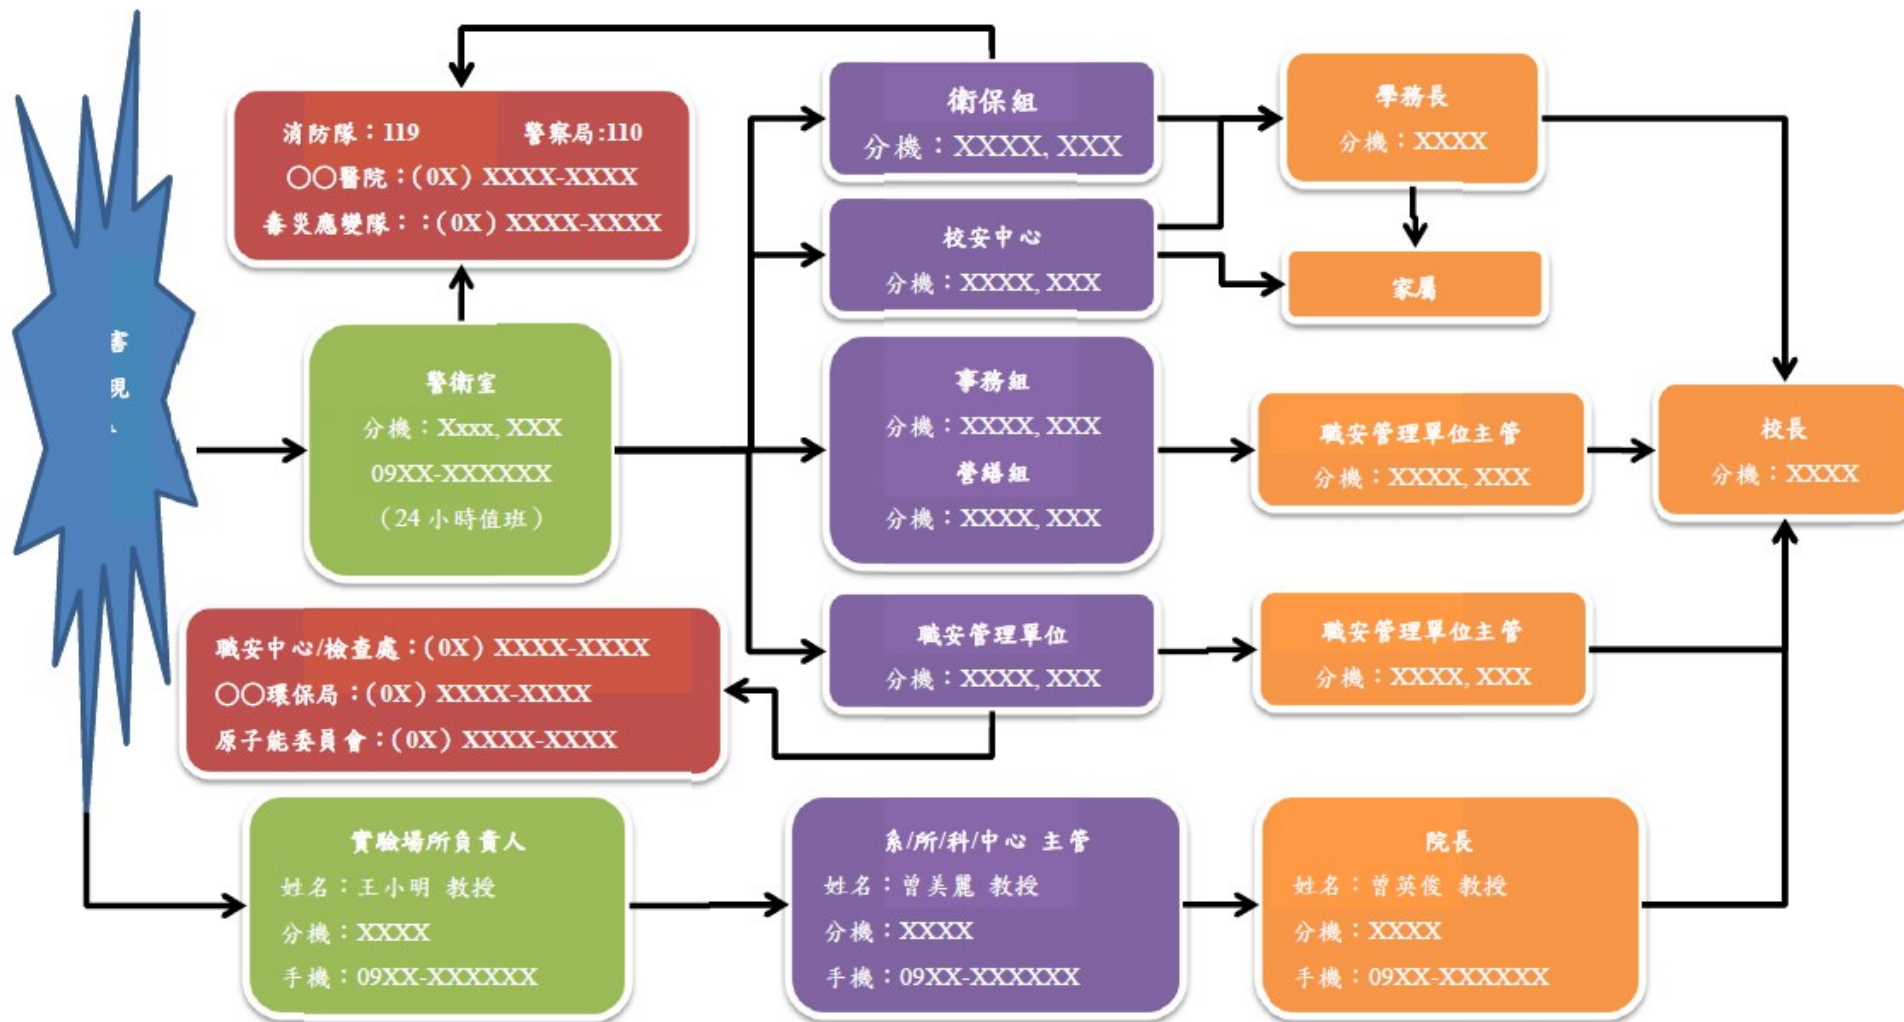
書
現
、

消防隊：119 警察局:110
○○醫院：(0X) XXXX-XXXX
毒災應變隊：：(0X) XXXX-XXXX

警衛室
分機：Xxxx, XXX
09XX-XXXXXX
（24 小時值班）

職安中心/檢查處：(0X) XXXX-XXXX
○○環保局：(0X) XXXX-XXXX
原子能委員會：(0X) XXXX-XXXX

實驗場所負責人
姓名：王小明 教授
分機：XXXX
手機：09XX-XXXXXX

衛保組
分機：XXXX, XXX

校安中心
分機：XXXX, XXX

事務組
分機：XXXX, XXX
營繕組
分機：XXXX, XXX

職安管理單位
分機：XXXX, XXX

系/所/科/中心 主管
姓名：曾美麗 教授
分機：XXXX
手機：09XX-XXXXXX

學務長
分機：XXXX

家屬

職安管理單位主管
分機：XXXX, XXX

職安管理單位主管
分機：XXXX, XXX

院長
姓名：曾英俊 教授
分機：XXXX
手機：09XX-XXXXXX

校長
分機：XXXX